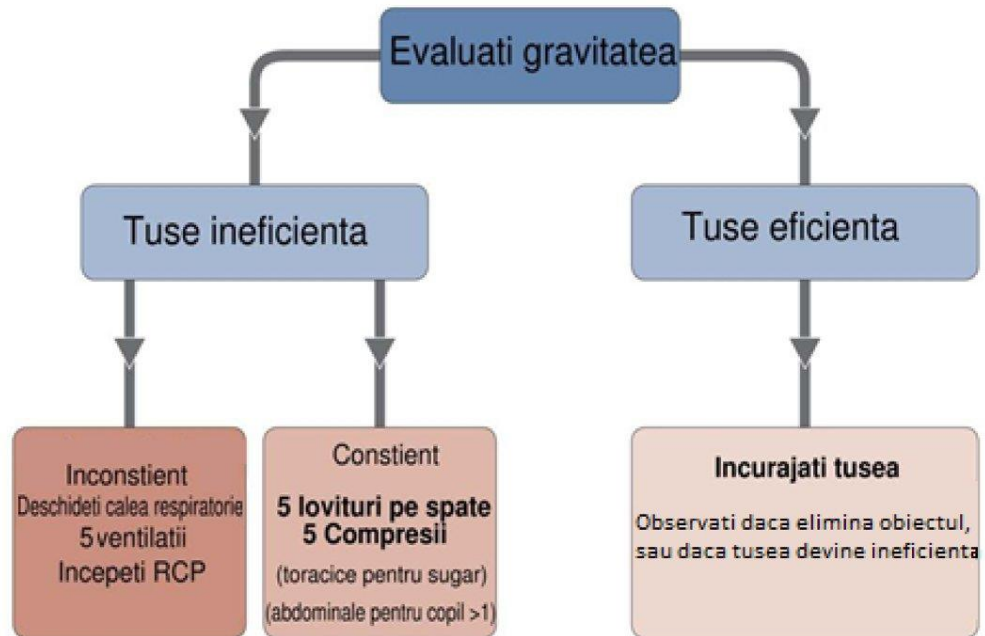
Evaluati gravitatea

Tuse ineficienta

Tuse eficienta

Inconstient
Deschideti calea respiratorie
5ventilatii
Incepeti RCP

Constient
5 lovituri pe spate
5 Compresii
(toracice pentru sugar)
(abdominale pentru copil >1)

Incurajati tusea
Observati daca elimina obiectul, sau daca tusea devine ineficienta